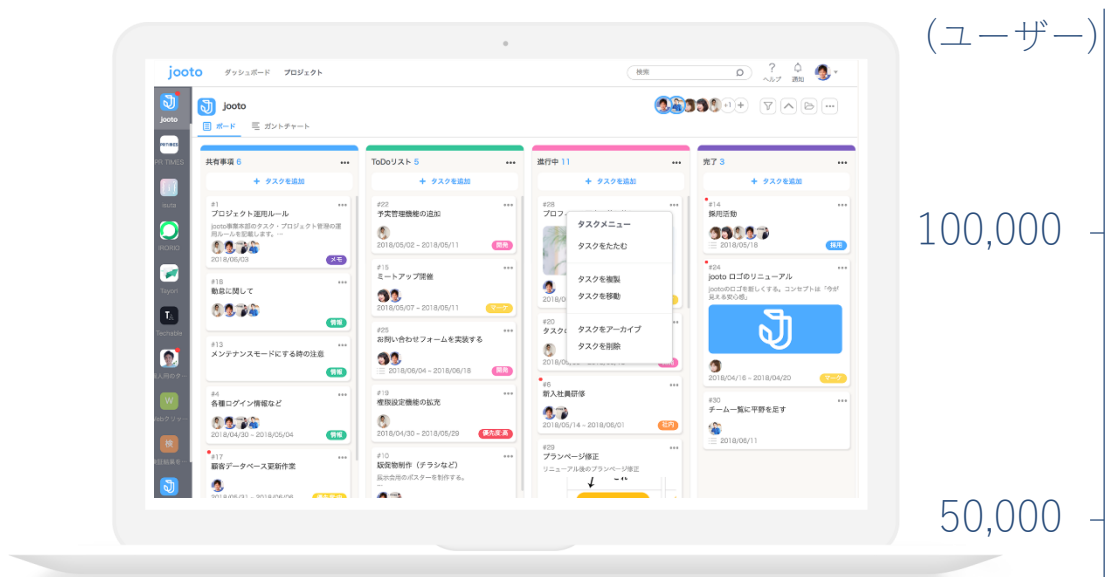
(ユーザー)

100,000

50,000

jooto ダッシュボード プロジェクト 検索 ヘルプ 通知

jooto
PR TIMES
bura
IRORO
Taylor
Techable
人材の...
Webクリップ
経営...

jooto
ボード ガントチャート
+1

共有事項 6
+ タスクを追加
#1
プロジェクト運用ルール
jooto事業本部のタスク・プロジェクト管理の運用ルールを記載します。...
2018/05/03 メモ
#16
勤怠に関して
情報
#13
メンテナンスモードにする時の注意
情報
#4
各種ログイン情報など
2018/04/30 – 2018/05/04 情報
#17
顧客データベース更新作業
2018/04/30 – 2018/05/06

ToDoリスト 5
+ タスクを追加
#22
予実管理機能の追加
2018/05/02 – 2018/05/11 開発
#15
ミートアップ開催
2018/05/07 – 2018/05/11
#25
お問い合わせフォームを実装する
2018/06/04 – 2018/06/18 開発
#19
権限設定機能の拡充
2018/04/30 – 2018/05/29 優先度:高
#10
販促物制作（チラシなど）
展示会用のポスターを作成する。

進行中 11
+ タスクを追加
#28
プロフ...
#20
タスク...
#6
新入社員研修
2018/05/14 – 2018/06/01
#29
ブランページ修正
リニューアル後のブランページ修正

タスクメニュー
タスクをたたむ
タスクを複製
タスクを移動
タスクをアーカイブ
タスクを削除

完了 3
+ タスクを追加
#14
採用活動
2018/05/16 採用
#24
jooto ロゴのリニューアル
jootoのロゴを新しくします。コンセプトは「今が見える安心感」
2018/04/16 – 2018/04/20
#30
チーム一覧に平野を足す
2018/06/11